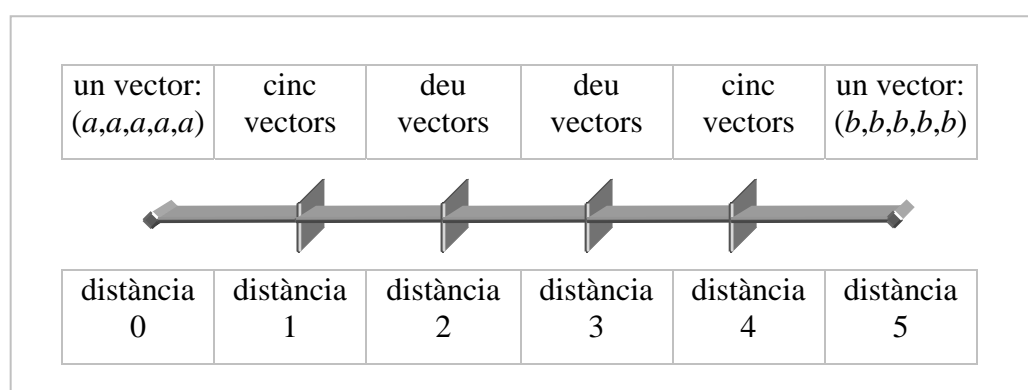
| un vector: $(a,a,a,a,a)$ | cinc vectors | deu vectors | deu vectors | cinc vectors | un vector: $(b,b,b,b,b)$ |
|---|---|---|---|---|---|

| distància 0 | distància 1 | distància 2 | distància 3 | distància 4 | distància 5 |
|---|---|---|---|---|---|